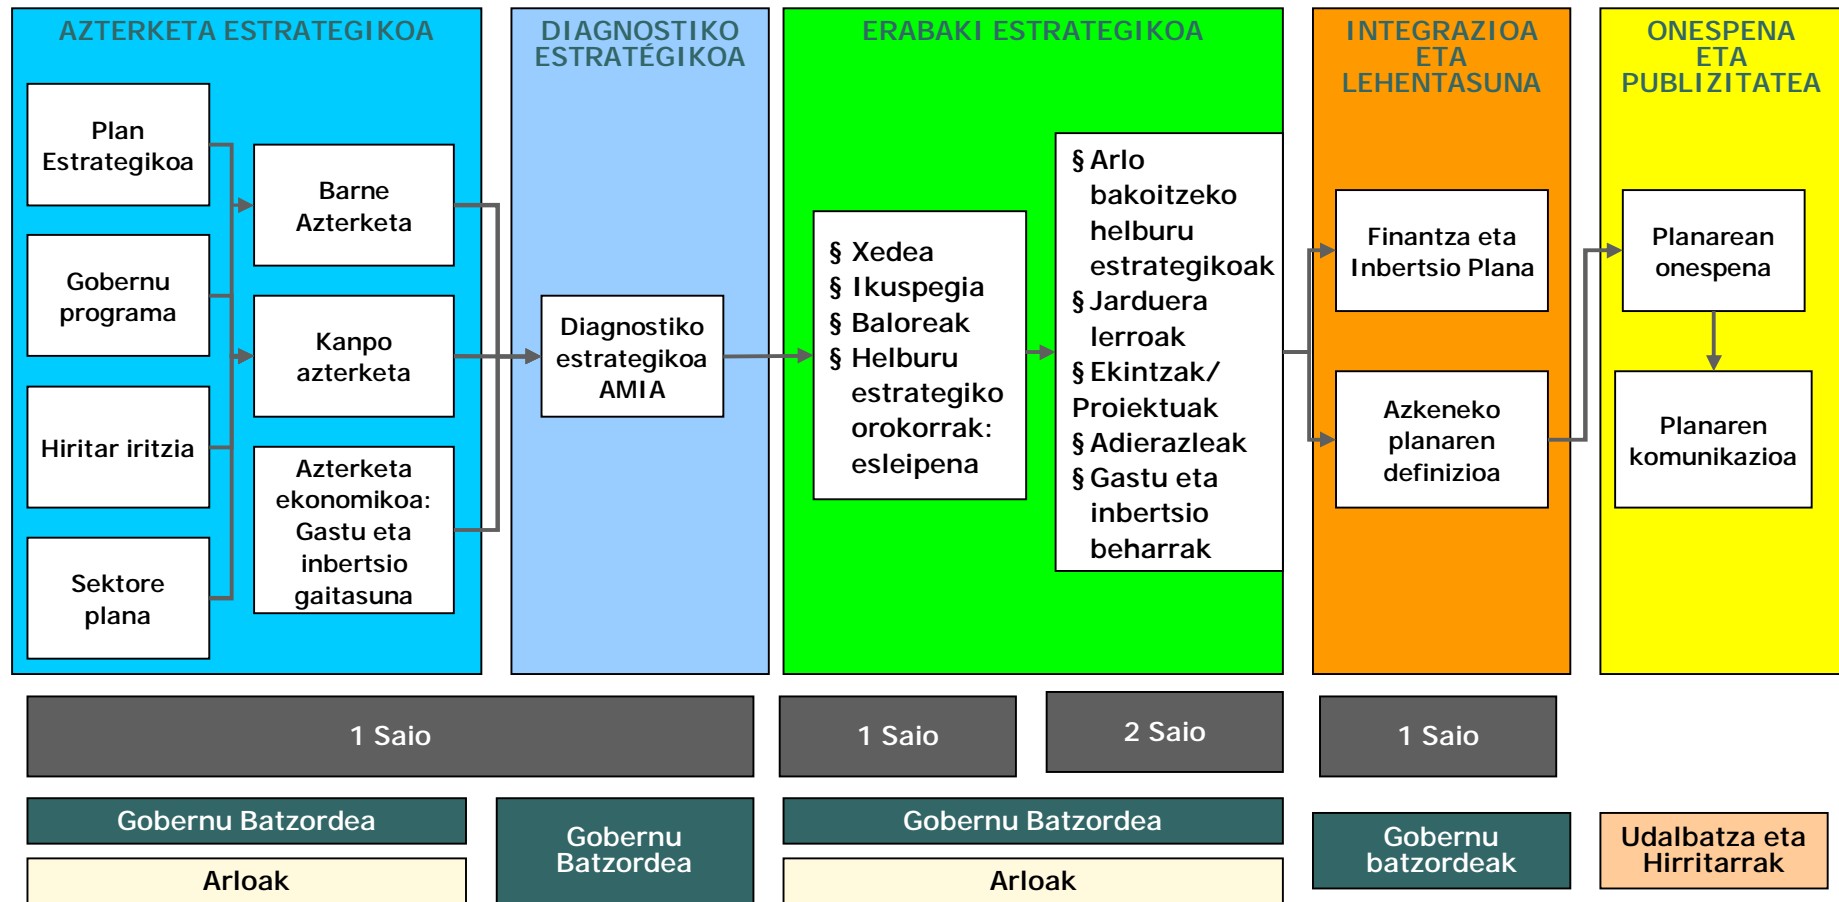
AZTERKETA ESTRATEGIKOA

Plan Estrategikoa

Gobernu programa

Hiritar iritzia

Sektore plana

Barne Azterketa

Kanpo azterketa

Azterketa ekonomikoa: Gastu eta inbertsio gaitasuna

DIAGNOSTIKO ESTRATÉGIKOA

Diagnostiko estrategikoa AMIA

ERABAKI ESTRATEGIKOA

§ Xedea
§ Ikuspegia
§ Baloreak
§ Helburu estrategiko orokorrak: esleipena

§ Arlo bakoitzeko helburu estrategikoak
§ Jarduera lerroak
§ Ekintzak/ Proiektuak
§ Adierazleak
§ Gastu eta inbertsio beharrak

INTEGRAZIOA ETA LEHENTASUNA

Finantza eta Inbertsio Plana

Azkeneko planaren definizioa

ONESPENA ETA PUBLIZITATEA

Planarean onespena

Planaren komunikazioa

1 Saio

1 Saio

2 Saio

1 Saio

Gobernu Batzordea

Arloak

Gobernu Batzordea

Gobernu Batzordea

Arloak

Gobernu batzordeak

Udalbatza eta Hirritarrak